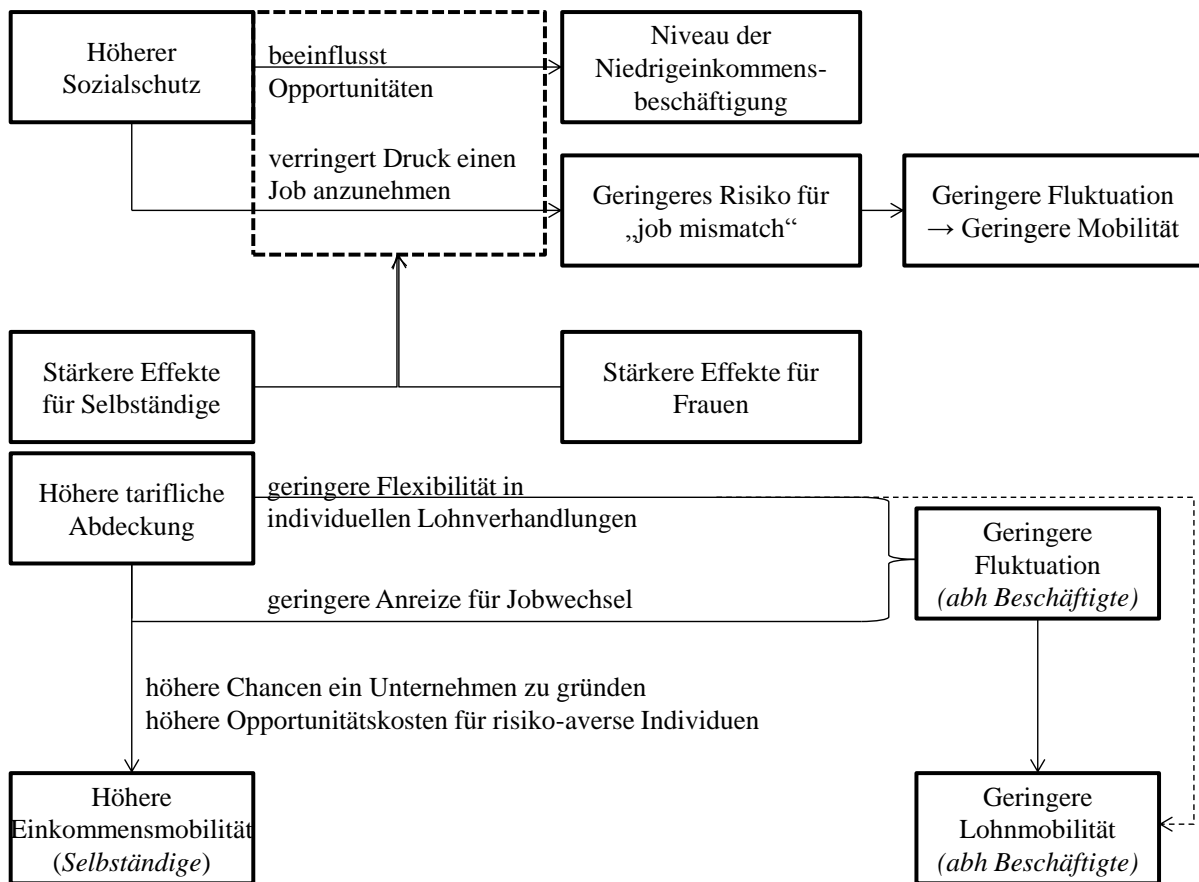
Höherer Sozialschutz

beeinflusst Opportunitäten

verringert Druck einen Job anzunehmen

Niveau der Niedrigeinkommensbeschäftigung

Geringeres Risiko für „job mismatch“

Geringere Fluktuation → Geringere Mobilität

Stärkere Effekte für Selbständige

Stärkere Effekte für Frauen

Höhere tarifliche Abdeckung

geringere Flexibilität in individuellen Lohnverhandlungen

geringere Anreize für Jobwechsel

Geringere Fluktuation *(abh Beschäftigte)*

höhere Chancen ein Unternehmen zu gründen
höhere Opportunitätskosten für risiko-averse Individuen

Höhere Einkommensmobilität (*Selbständige*)

Geringere Lohnmobilität *(abh Beschäftigte)*